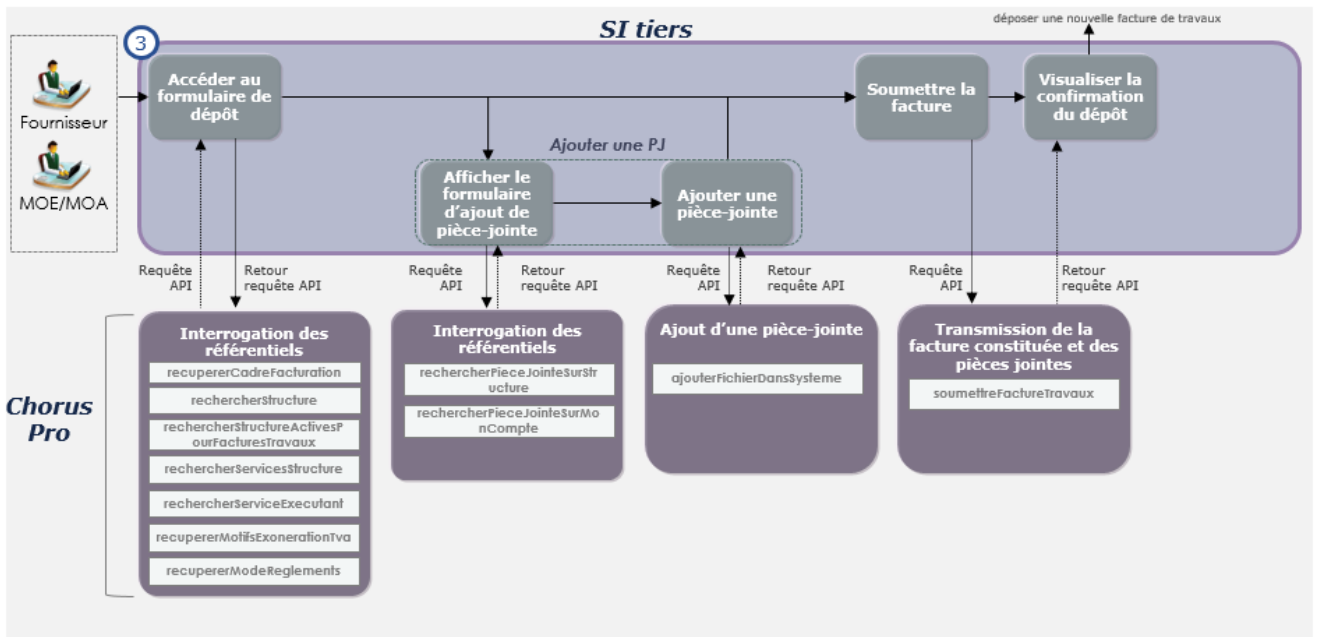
SI tiers

déposer une nouvelle facture de travaux

3

Fournisseur

MOE/MOA

Accéder au formulaire de dépôt

Soumettre la facture

Visualiser la confirmation du dépôt

Ajouter une PJ

Afficher le formulaire d'ajout de pièce-jointe

Ajouter une pièce-jointe

Requête API

Retour requête API

Requête API

Retour requête API

Requête API

Retour requête API

Requête API

Retour requête API

Chorus Pro

Interrogation des référentiels

recupererCadreFacturation

rechercherStructure

rechercherStructureActivesPourFacturesTravaux

rechercherServicesStructure

rechercherServiceExecutant

recupererMotifsExonerationTva

recupererModeReglements

Interrogation des référentiels

rechercherPieceJointeSurStructure

rechercherPieceJointeSurMonCompte

Ajout d'une pièce-jointe

ajouterFichierDansSysteme

Transmission de la facture constituée et des pièces jointes

soumettreFactureTravaux